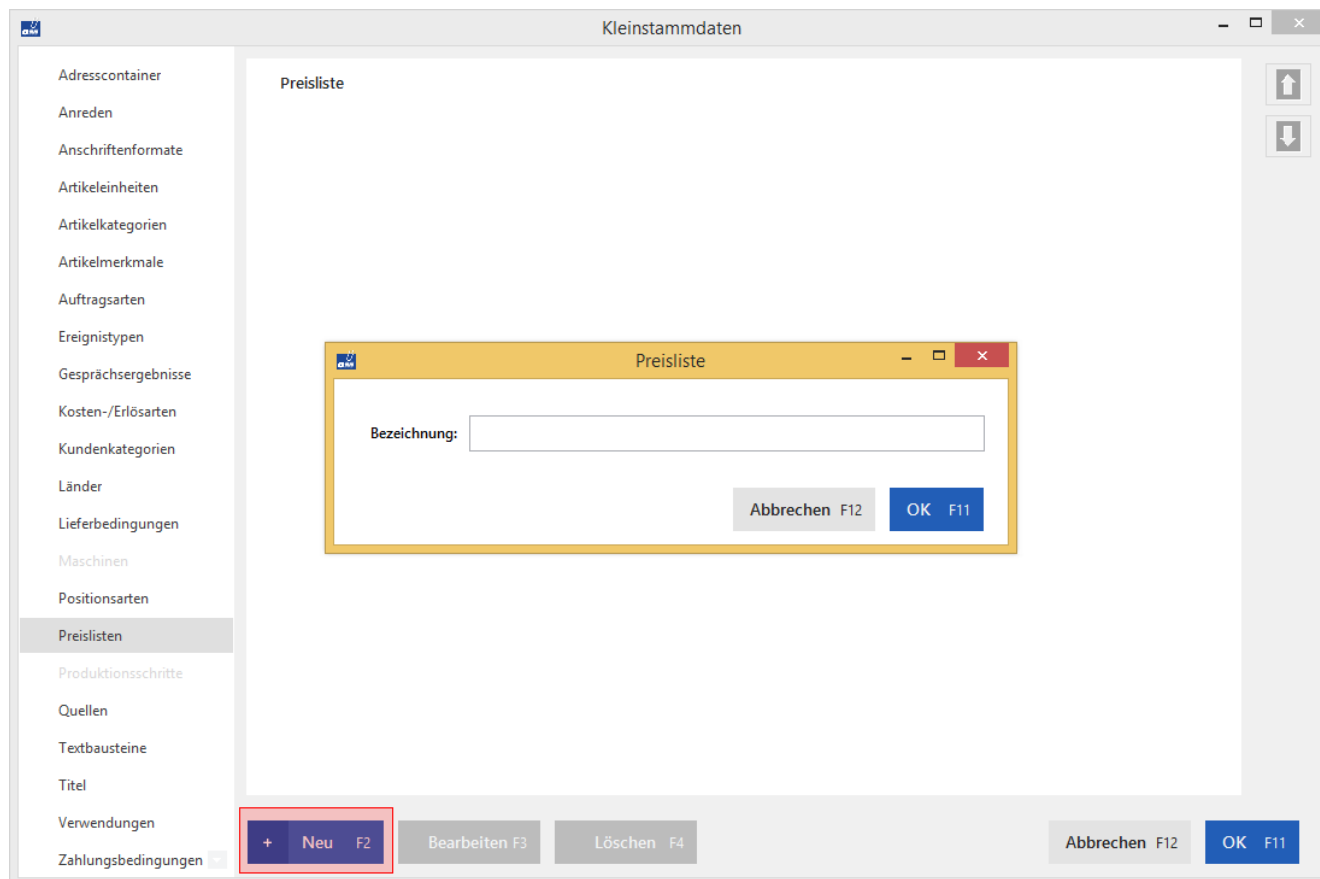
Kleinstammdaten

Adresscontainer
Anreden
Anschriftenformate
Artikeleinheiten
Artikelkategorien
Artikelmerkmale
Auftragsarten
Ereignistypen
Gesprächsergebnisse
Kosten-/Erlösarten
Kundenkategorien
Länder
Lieferbedingungen
Maschinen
Positionsarten
Preislisten
Produktionsschritte
Quellen
Textbausteine
Titel
Verwendungen
Zahlungsbedingungen

Preisliste

Preisliste

Bezeichnung:

Abbrechen F12
OK F11

+ Neu F2
Bearbeiten F3
Löschen F4
Abbrechen F12
OK F11